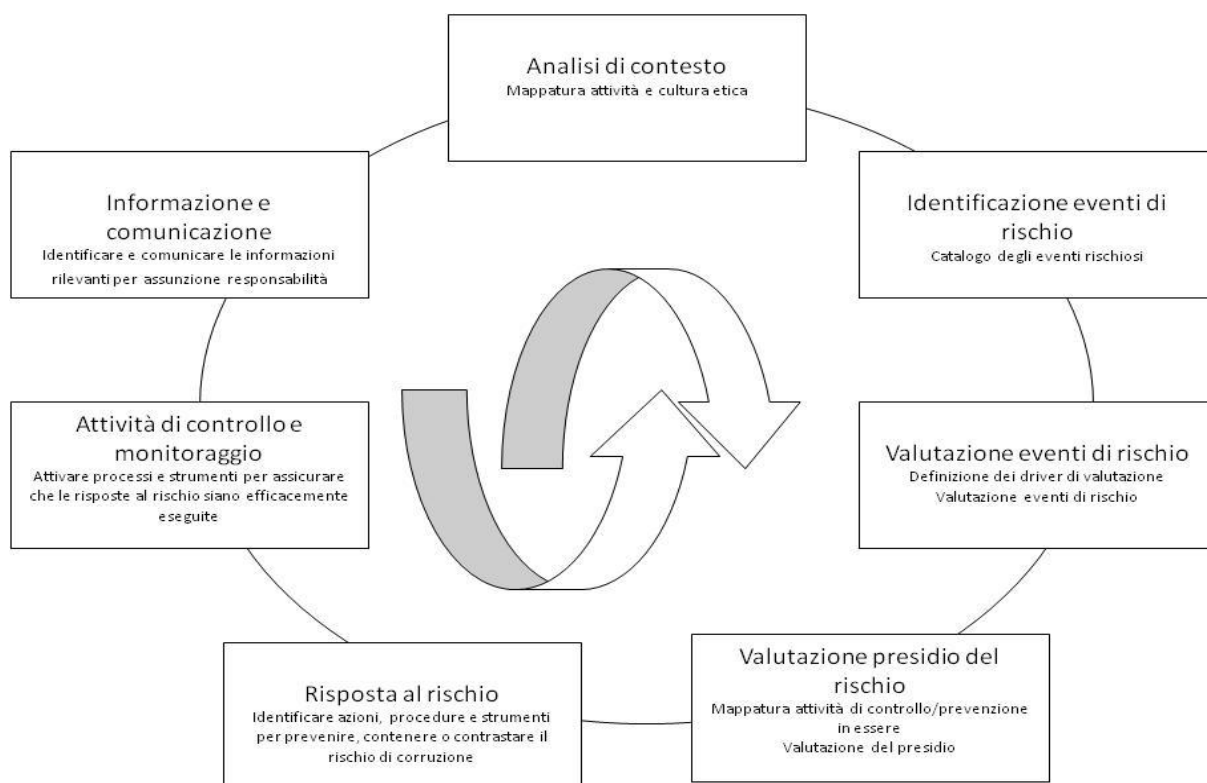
Analisi di contesto
Mappatura attività e cultura etica

Identificazione eventi di rischio
Catalogo degli eventi rischiosi

Valutazione eventi di rischio
Definizione dei driver di valutazione
Valutazione eventi di rischio

Valutazione presidio del rischio
Mappatura attività di controllo/prevenzione in essere
Valutazione del presidio

Risposta al rischio
Identificare azioni, procedure e strumenti per prevenire, contenere o contrastare il rischio di corruzione

Attività di controllo e monitoraggio
Attivare processi e strumenti per assicurare che le risposte al rischio siano efficacemente eseguite

Informazione e comunicazione
Identificare e comunicare le informazioni rilevanti per assunzione responsabilità